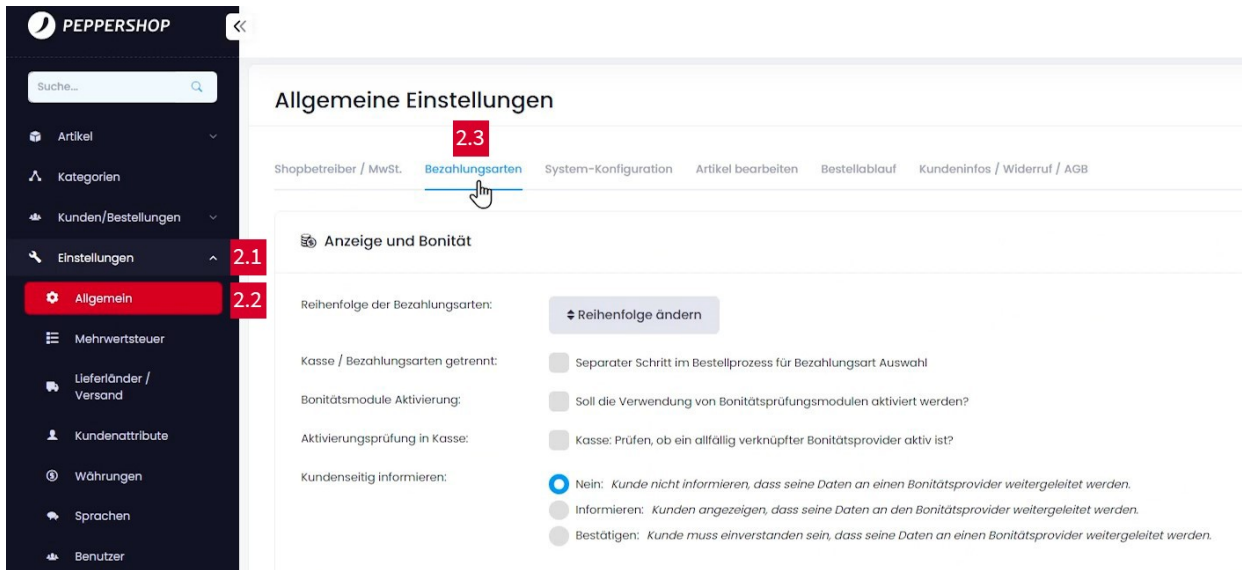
PEPPERSHOP

«

Suche...

Artikel

Kategorien

Kunden/Bestellungen

Einstellungen

2.1

Allgemein

2.2

Mehrwertsteuer

Lieferländer / Versand

Kundenattribute

Währungen

Sprachen

Benutzer

Allgemeine Einstellungen

2.3

Shopbetreiber / MwSt.   Bezahlungsarten   System-Konfiguration   Artikel bearbeiten   Bestellablauf   Kundeninfos / Widerruf / AGB

Anzeige und Bonität

Reihenfolge der Bezahlungsarten: Reihenfolge ändern

Kasse / Bezahlungsarten getrennt: Separater Schritt im Bestellprozess für Bezahlungsart Auswahl

Bonitätsmodule Aktivierung: Soll die Verwendung von Bonitätsprüfungsmodulen aktiviert werden?

Aktivierungsprüfung in Kasse: Kasse: Prüfen, ob ein allfällig verknüpfter Bonitätsprovider aktiv ist?

Kundenseitig informieren:

Nein: Kunde nicht informieren, dass seine Daten an einen Bonitätsprovider weitergeleitet werden.

Informieren: Kunden angezeigen, dass seine Daten an den Bonitätsprovider weitergeleitet werden.

Bestätigen: Kunde muss einverstanden sein, dass seine Daten an einen Bonitätsprovider weitergeleitet werden.